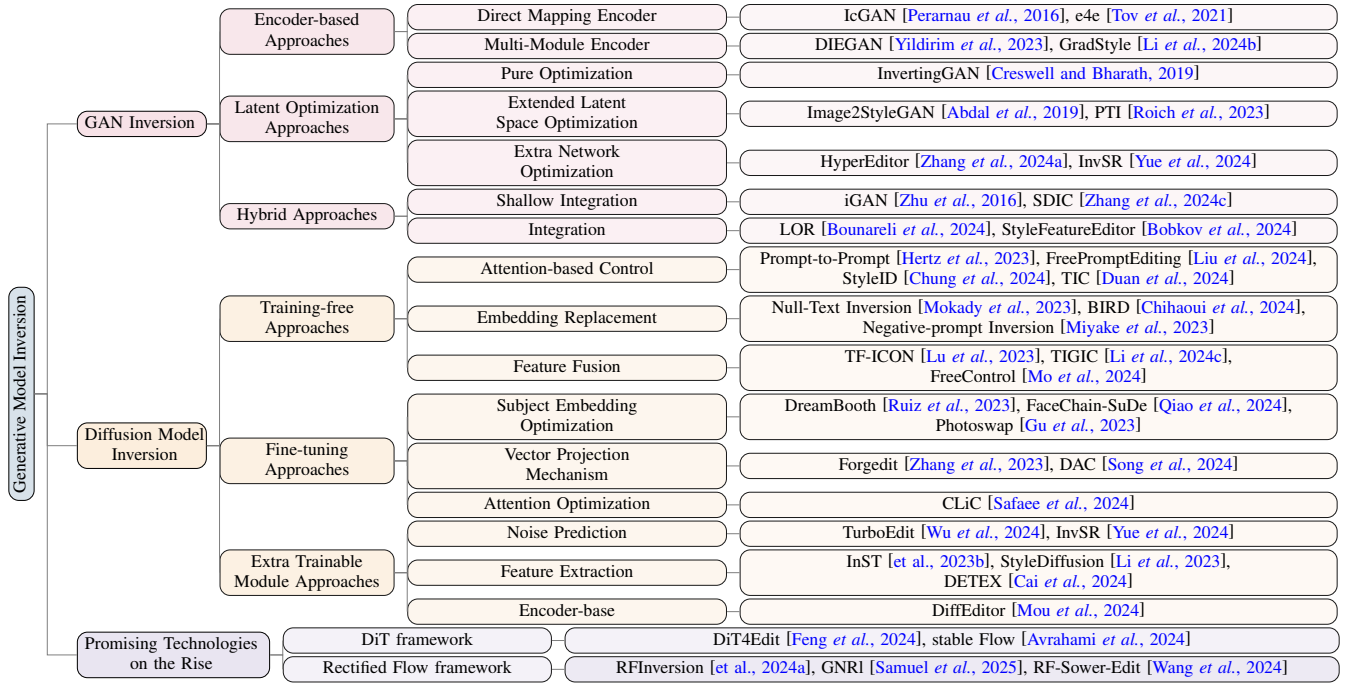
Generative Model Inversion

GAN Inversion

Encoder-based Approaches

Direct Mapping Encoder

IcGAN [Perarnau et al., 2016], e4e [Tov et al., 2021]

Multi-Module Encoder

DIEGAN [Yildirim et al., 2023], GradStyle [Li et al., 2024b]

Latent Optimization Approaches

Pure Optimization

InvertingGAN [Creswell and Bharath, 2019]

Extended Latent Space Optimization

Image2StyleGAN [Abdal et al., 2019], PTI [Roich et al., 2023]

Extra Network Optimization

HyperEditor [Zhang et al., 2024a], InvSR [Yue et al., 2024]

Hybrid Approaches

Shallow Integration

iGAN [Zhu et al., 2016], SDIC [Zhang et al., 2024c]

Integration

LOR [Bounareli et al., 2024], StyleFeatureEditor [Bobkov et al., 2024]

Diffusion Model Inversion

Training-free Approaches

Attention-based Control

Prompt-to-Prompt [Hertz et al., 2023], FreePromptEditing [Liu et al., 2024], StyleID [Chung et al., 2024], TIC [Duan et al., 2024]

Embedding Replacement

Null-Text Inversion [Mokady et al., 2023], BIRD [Chihaoui et al., 2024], Negative-prompt Inversion [Miyake et al., 2023]

Feature Fusion

TF-ICON [Lu et al., 2023], TIGIC [Li et al., 2024c], FreeControl [Mo et al., 2024]

Fine-tuning Approaches

Subject Embedding Optimization

DreamBooth [Ruiz et al., 2023], FaceChain-SuDe [Qiao et al., 2024], Photoswap [Gu et al., 2023]

Vector Projection Mechanism

Forgedit [Zhang et al., 2023], DAC [Song et al., 2024]

Attention Optimization

CLiC [Safaee et al., 2024]

Extra Trainable Module Approaches

Noise Prediction

TurboEdit [Wu et al., 2024], InvSR [Yue et al., 2024]

Feature Extraction

InST [et al., 2023b], StyleDiffusion [Li et al., 2023], DETEX [Cai et al., 2024]

Encoder-base

DiffEditor [Mou et al., 2024]

Promising Technologies on the Rise

DiT framework

DiT4Edit [Feng et al., 2024], stable Flow [Avrahami et al., 2024]

Rectified Flow framework

RFInversion [et al., 2024a], GNRl [Samuel et al., 2025], RF-Sower-Edit [Wang et al., 2024]